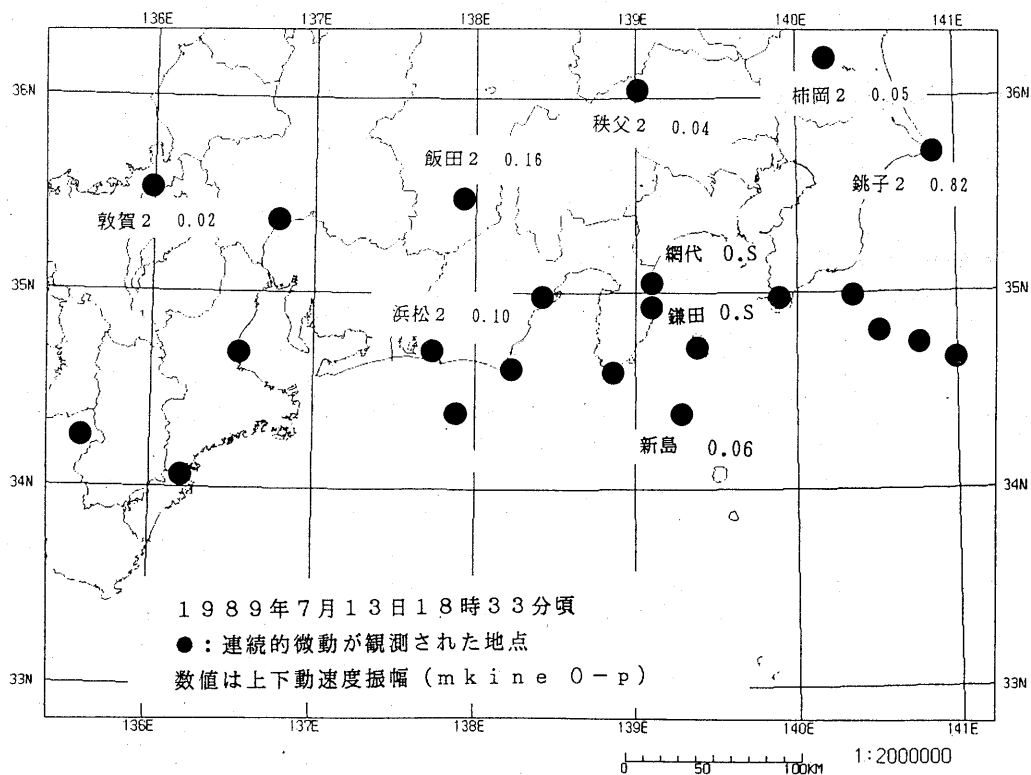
136E 137E 138E 139E 140E 141E

36N

柿岡2 0.05

秩父2 0.04

飯田2 0.16

銚子2 0.82

敦賀2 0.02

網代 0.S

35N

浜松2 0.10

鎌田 0.S

新島 0.06

34N

1989年7月13日18時33分頃
●：連続的微動が観測された地点
数値は上下動速度振幅（mkine 0－p）

33N

136E 137E 138E 139E 140E 141E

0 50 100KM

1:2000000